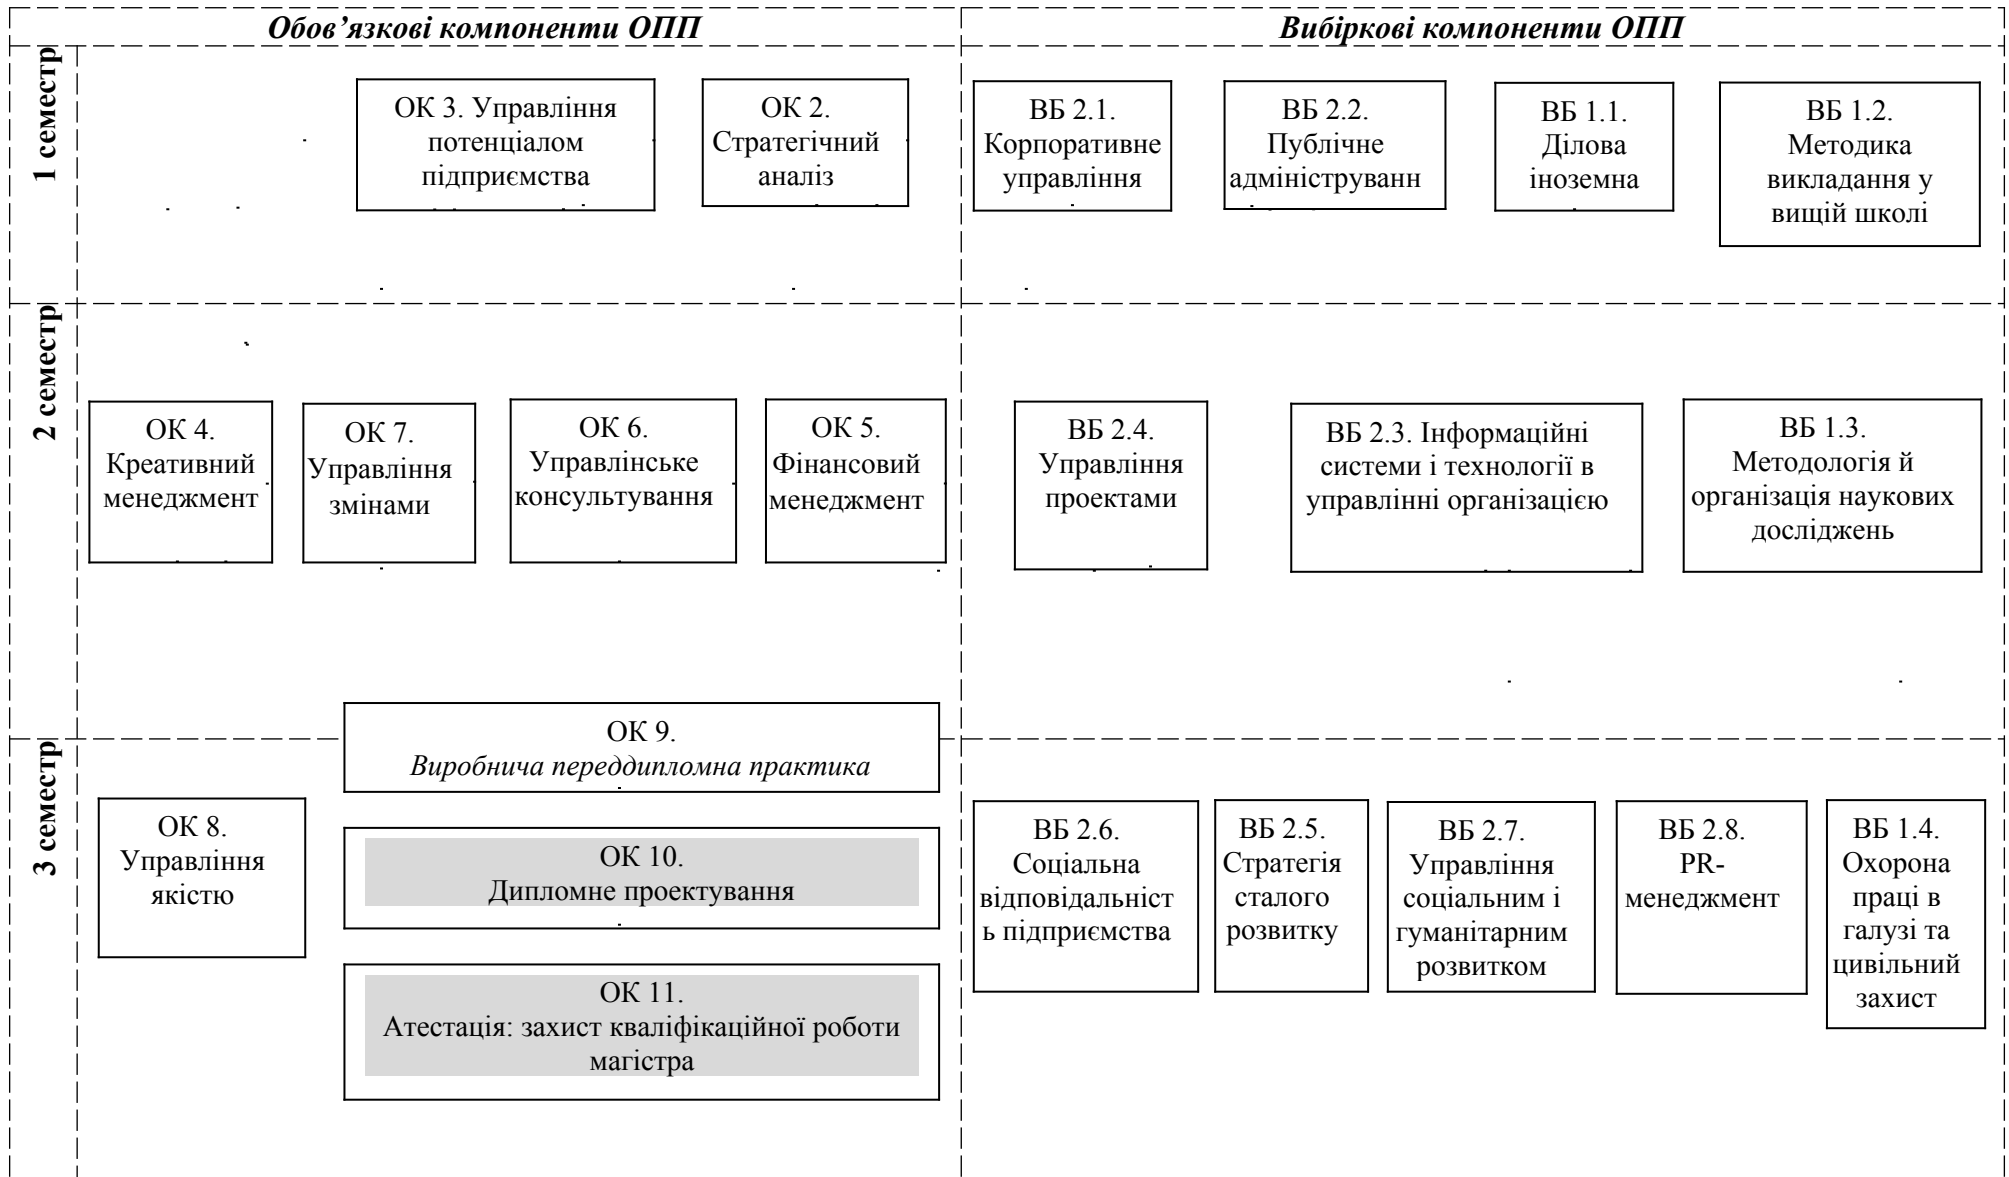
Обов'язкові компоненти ОПП

Вибіркові компоненти ОПП

1 семестр

ОК 3. Управління потенціалом підприємства

ОК 2. Стратегічний аналіз

ВБ 2.1. Корпоративне управління

ВБ 2.2. Публічне адмініструванн

ВБ 1.1. Ділова іноземна

ВБ 1.2. Методика викладання у вищій школі

2 семестр

ОК 4. Креативний менеджмент

ОК 7. Управління змінами

ОК 6. Управлінське консультування

ОК 5. Фінансовий менеджмент

ВБ 2.4. Управління проектами

ВБ 2.3. Інформаційні системи і технології в управлінні організацією

ВБ 1.3. Методологія й організація наукових досліджень

3 семестр

ОК 9. Виробнича переддипломна практика

ОК 8. Управління якістю

ОК 10. Дипломне проектування

ОК 11. Атестація: захист кваліфікаційної роботи магістра

ВБ 2.6. Соціальна відповідальніст ь підприємства

ВБ 2.5. Стратегія сталого розвитку

ВБ 2.7. Управління соціальним і гуманітарним розвитком

ВБ 2.8. PR-менеджмент

ВБ 1.4. Охорона праці в галузі та цивільний захист